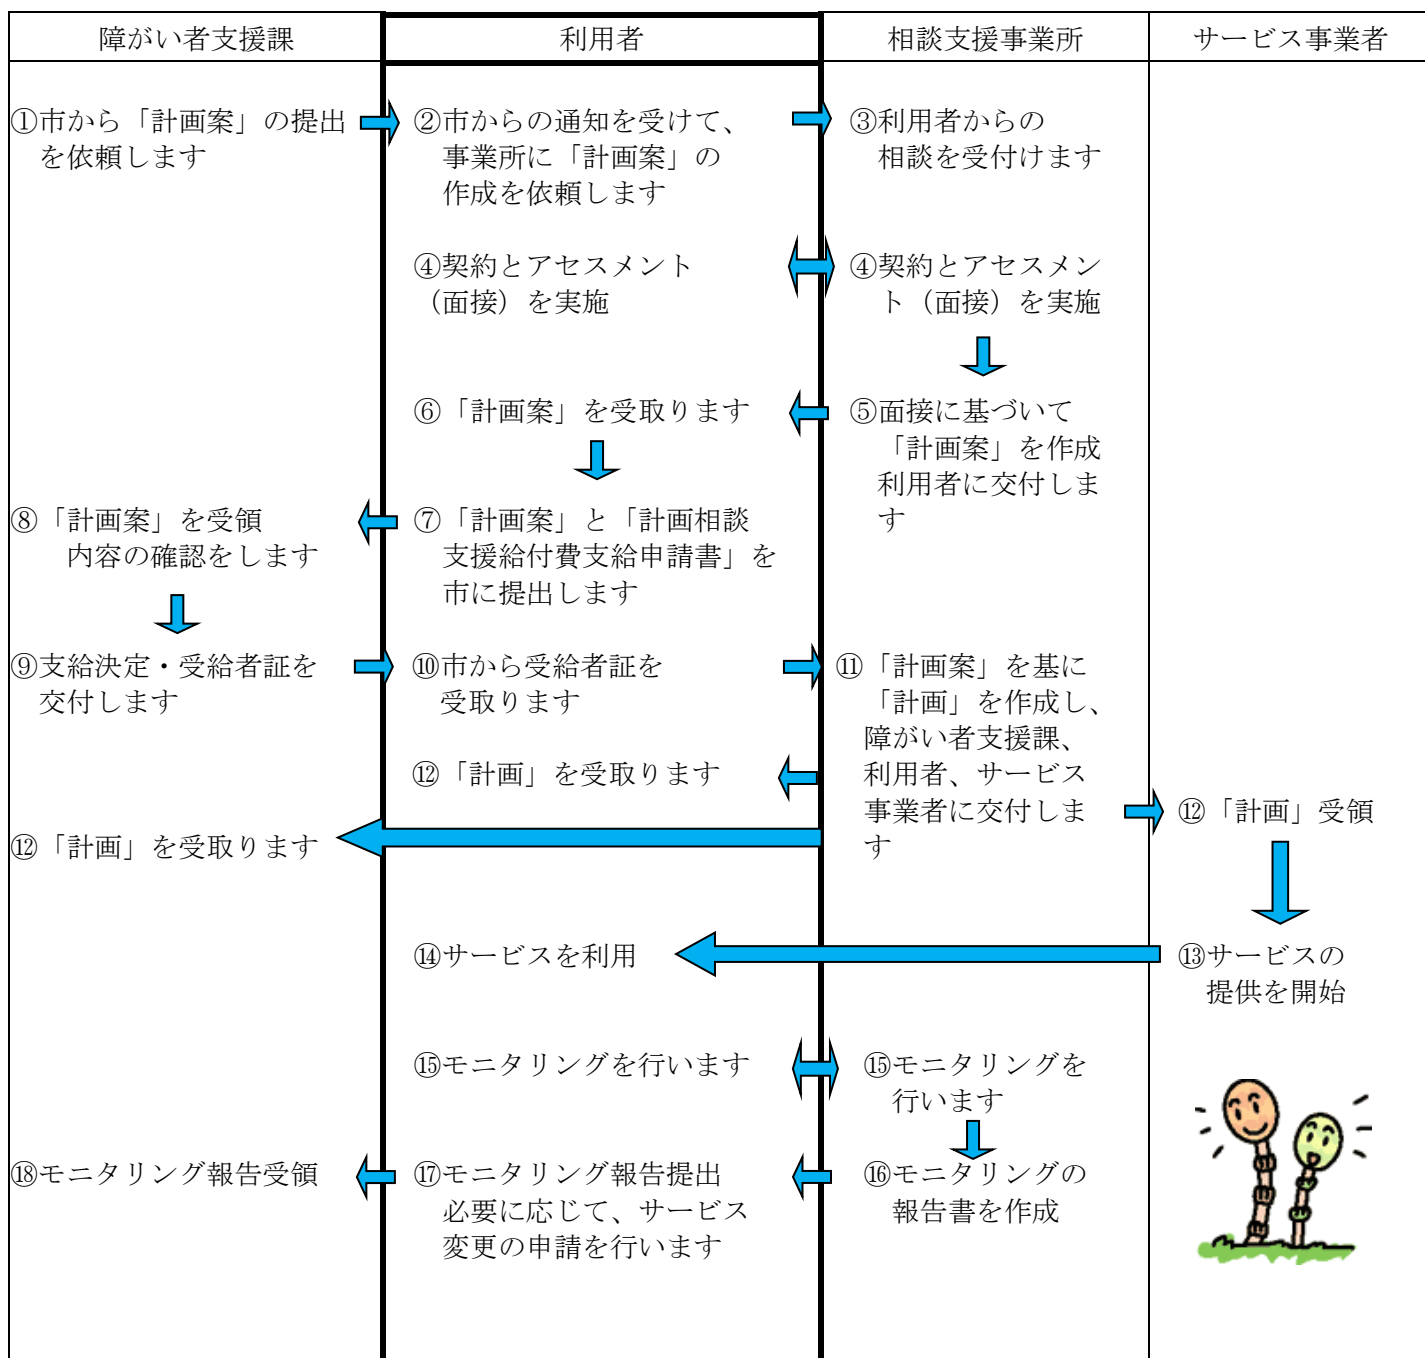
障がい者支援課

①市から「計画案」の提出を依頼します

⑧「計画案」を受領 内容の確認をします

⑨支給決定・受給者証を交付します

⑫「計画」を受取ります

⑱モニタリング報告受領

利用者

②市からの通知を受けて、事業所に「計画案」の作成を依頼します

④契約とアセスメント（面接）を実施

⑥「計画案」を受取ります

⑦「計画案」と「計画相談支援給付費支給申請書」を市に提出します

⑩市から受給者証を受取ります

⑫「計画」を受取ります

⑭サービスを利用

⑮モニタリングを行います

⑰モニタリング報告提出 必要に応じて、サービス変更の申請を行います

相談支援事業所

③利用者からの相談を受付けます

④契約とアセスメント（面接）を実施

⑤面接に基づいて「計画案」を作成 利用者に交付します

⑪「計画案」を基に「計画」を作成し、障がい者支援課、利用者、サービス事業者に交付します

⑮モニタリングを行います

⑯モニタリングの報告書を作成

サービス事業者

⑫「計画」受領

⑬サービスの提供を開始